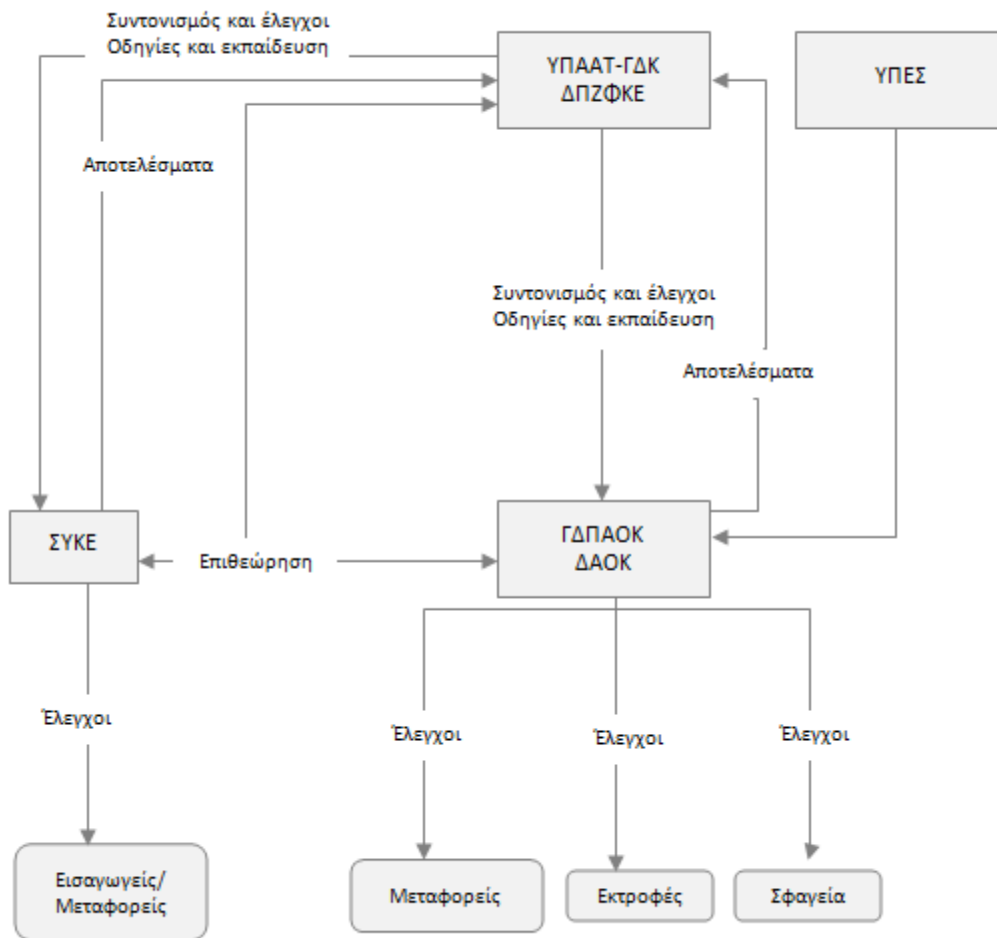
Συντονισμός και έλεγχοι
Οδηγίες και εκπαίδευση

ΥΠΑΑΤ-ΓΔΚ
ΔΠΖΦΚΕ

ΥΠΕΣ

Αποτελέσματα

Συντονισμός και έλεγχοι
Οδηγίες και εκπαίδευση

Αποτελέσματα

ΣΥΚΕ

Επιθεώρηση

ΓΔΠΑΟΚ
ΔΑΟΚ

Έλεγχοι

Έλεγχοι

Έλεγχοι

Έλεγχοι

Εισαγωγείς/
Μεταφορείς

Μεταφορείς

Εκτροφές

Σφαγεία